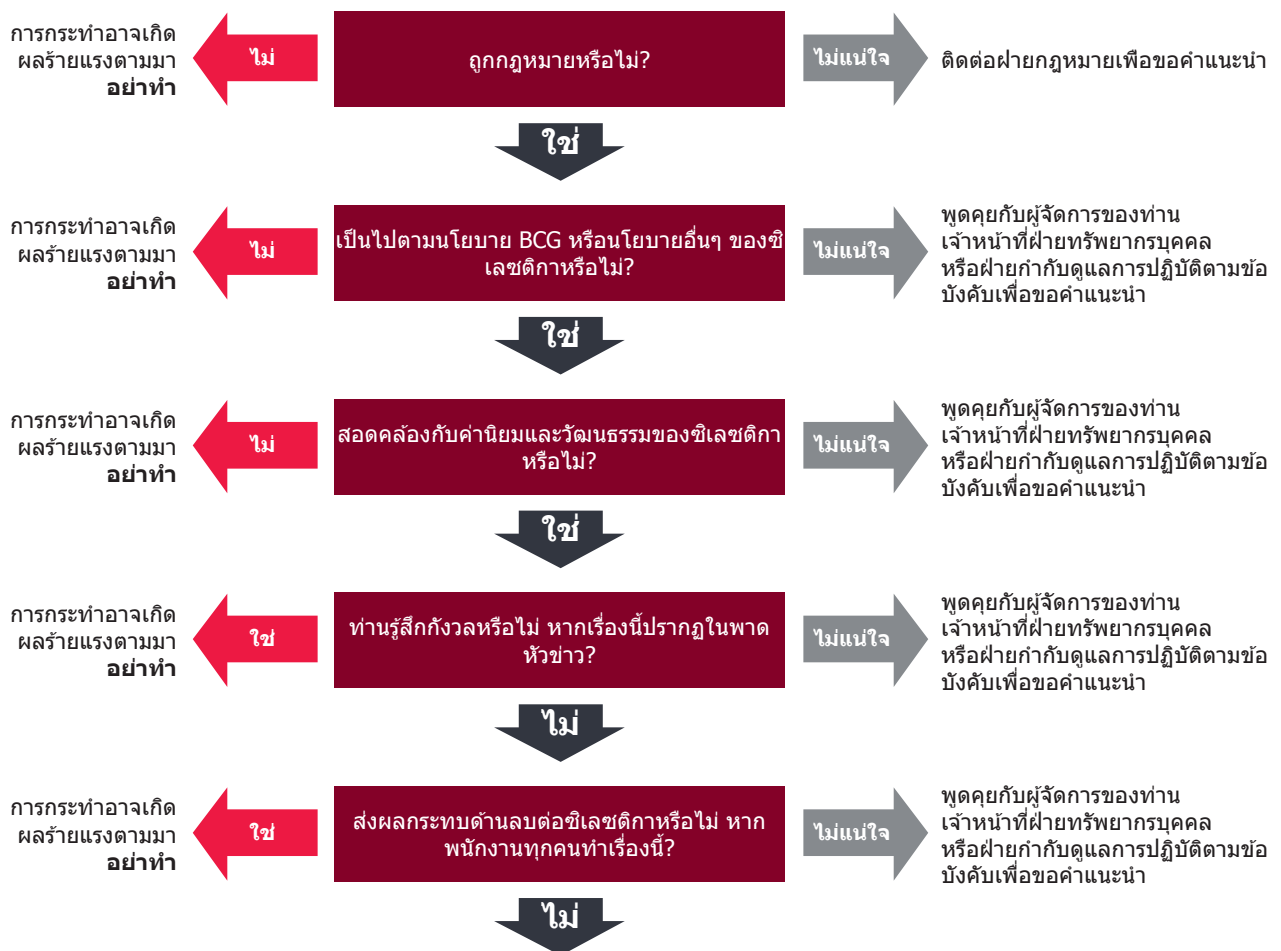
การกระทำอาจเกิดผลร้ายแรงตามมา
**อย่าทำ**

ไม่

ถูกกฎหมายหรือไม่?

ไม่แน่ใจ

ติดต่อฝ่ายกฎหมายเพื่อขอคำแนะนำ

ใช่

การกระทำอาจเกิดผลร้ายแรงตามมา
**อย่าทำ**

ไม่

เป็นไปตามนโยบาย BCG หรือนโยบายอื่นๆ ของซิเลซติกาหรือไม่?

ไม่แน่ใจ

พูดคุยกับผู้จัดการของท่าน เจ้าหน้าที่ฝ่ายทรัพยากรบุคคล หรือฝ่ายกำกับดูแลการปฏิบัติตามข้อบังคับเพื่อขอคำแนะนำ

ใช่

การกระทำอาจเกิดผลร้ายแรงตามมา
**อย่าทำ**

ไม่

สอดคล้องกับค่านิยมและวัฒนธรรมของซิเลซติกาหรือไม่?

ไม่แน่ใจ

พูดคุยกับผู้จัดการของท่าน เจ้าหน้าที่ฝ่ายทรัพยากรบุคคล หรือฝ่ายกำกับดูแลการปฏิบัติตามข้อบังคับเพื่อขอคำแนะนำ

ใช่

การกระทำอาจเกิดผลร้ายแรงตามมา
**อย่าทำ**

ใช่

ท่านรู้สึกกังวลหรือไม่ หากเรื่องนี้ปรากฏในพาดหัวข่าว?

ไม่แน่ใจ

พูดคุยกับผู้จัดการของท่าน เจ้าหน้าที่ฝ่ายทรัพยากรบุคคล หรือฝ่ายกำกับดูแลการปฏิบัติตามข้อบังคับเพื่อขอคำแนะนำ

ไม่

การกระทำอาจเกิดผลร้ายแรงตามมา
**อย่าทำ**

ใช่

ส่งผลกระทบด้านลบต่อซิเลซติกาหรือไม่ หากพนักงานทุกคนทำเรื่องนี้?

ไม่แน่ใจ

พูดคุยกับผู้จัดการของท่าน เจ้าหน้าที่ฝ่ายทรัพยากรบุคคล หรือฝ่ายกำกับดูแลการปฏิบัติตามข้อบังคับเพื่อขอคำแนะนำ

ไม่